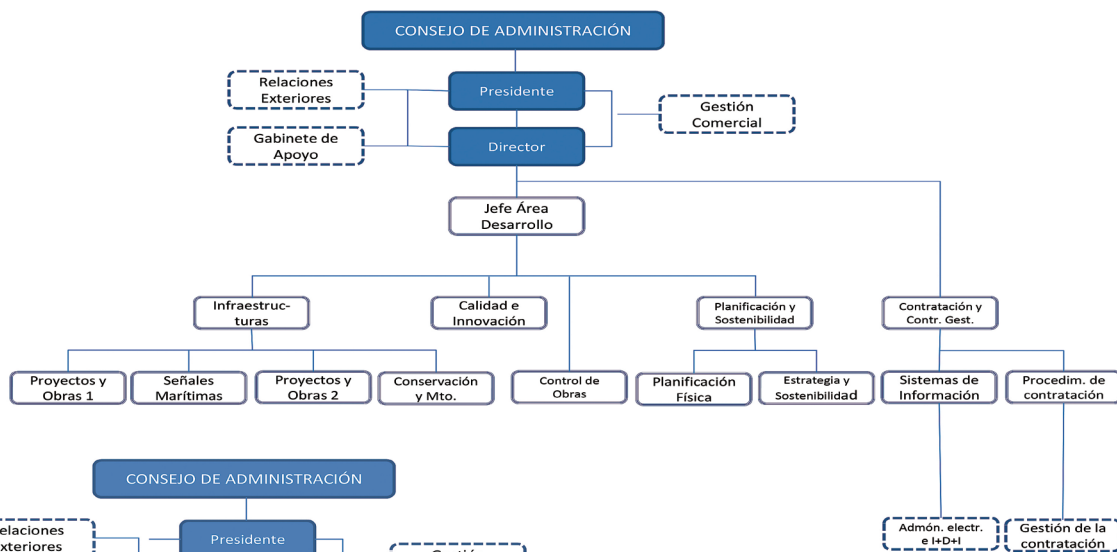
CONSEJO DE ADMINISTRACIÓN

Relaciones Exteriores

Presidente

Gestión Comercial

Gabinete de Apoyo

Director

Jefe Área Desarrollo

Infraestructuras

Calidad e Innovación

Planificación y Sostenibilidad

Contratación y Contr. Gest.

Proyectos y Obras 1

Señales Marítimas

Proyectos y Obras 2

Conservación y Mto.

Control de Obras

Planificación Física

Estrategia y Sostenibilidad

Sistemas de Información

Procedim. de contratación

CONSEJO DE ADMINISTRACIÓN

elaciones xteriores

Presidente

Gestión

Admón. electr. e I+D+I

Gestión de la contratación